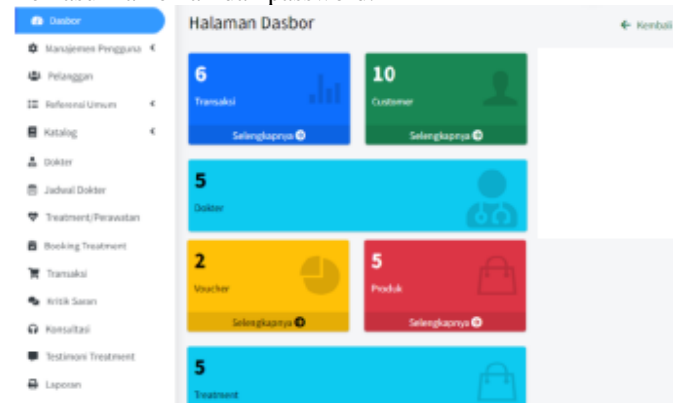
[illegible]

Dasbor
Manajemen Pengguna
Pelanggan
Referensi Umum
Katalog
Dokter
Jadwal Dokter
Treatment/Perawatan
Booking Treatment
Transaksi
Kritik Saran
Konsultasi
Testimoni Treatment
Laporan

Halaman Dasbor

← Kembali

6
Transaksi
Selengkapnya

10
Customer
Selengkapnya

5
Dokter

2
Voucher
Selengkapnya

5
Produk
Selengkapnya

5
Treatment